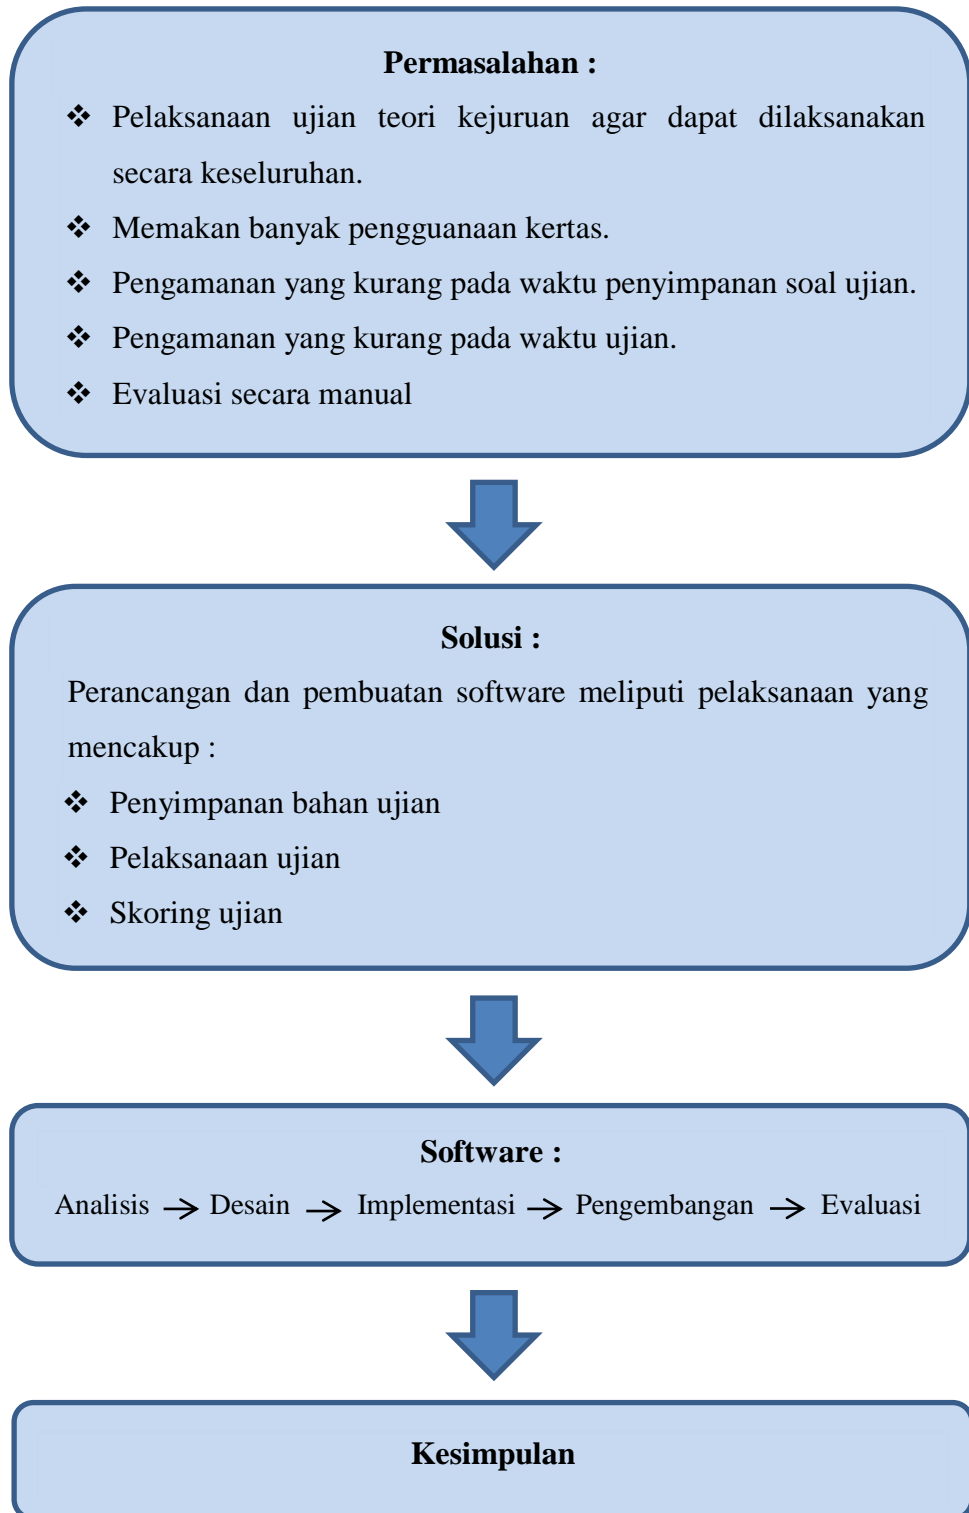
Permasalahan :

❖ Pelaksanaan ujian teori kejuruan agar dapat dilaksanakan secara keseluruhan.
❖ Memakan banyak pengguanaan kertas.
❖ Pengamanan yang kurang pada waktu penyimpanan soal ujian.
❖ Pengamanan yang kurang pada waktu ujian.
❖ Evaluasi secara manual

Solusi :

Perancangan dan pembuatan software meliputi pelaksanaan yang mencakup :

❖ Penyimpanan bahan ujian
❖ Pelaksanaan ujian
❖ Skoring ujian

Software :

Analisis → Desain → Implementasi → Pengembangan → Evaluasi

Kesimpulan